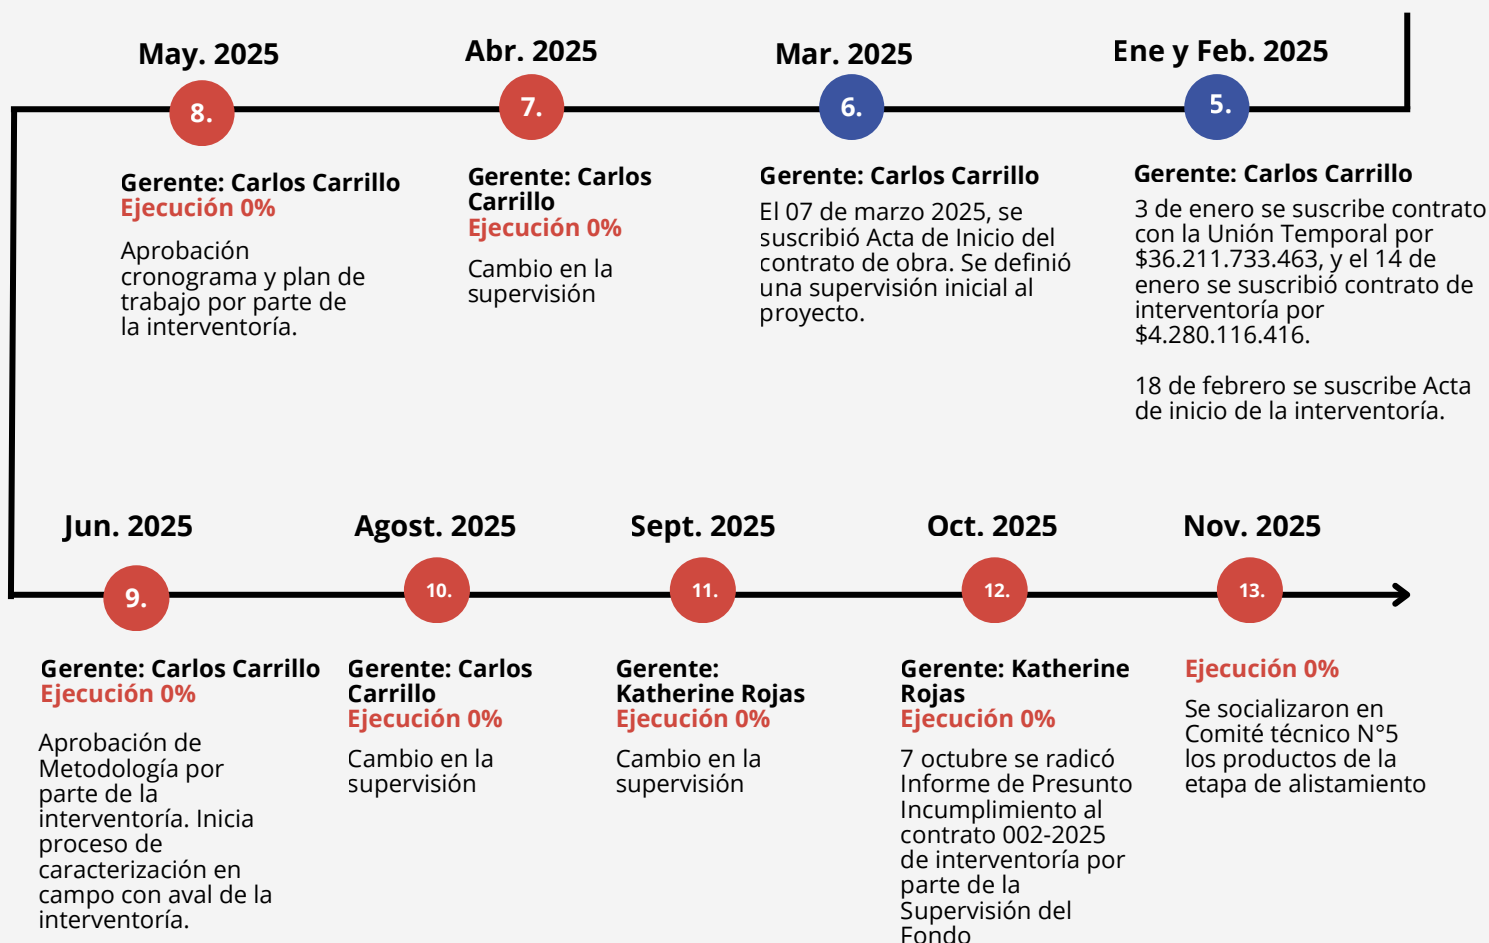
May. 2025

8.

Gerente: Carlos Carrillo
Ejecución 0%

Aprobación cronograma y plan de trabajo por parte de la interventoría.

Abr. 2025

7.

Gerente: Carlos Carrillo
Ejecución 0%

Cambio en la supervisión

Mar. 2025

6.

Gerente: Carlos Carrillo

El 07 de marzo 2025, se suscribió Acta de Inicio del contrato de obra. Se definió una supervisión inicial al proyecto.

Ene y Feb. 2025

5.

Gerente: Carlos Carrillo

3 de enero se suscribe contrato con la Unión Temporal por $36.211.733.463, y el 14 de enero se suscribió contrato de interventoría por $4.280.116.416.

18 de febrero se suscribe Acta de inicio de la interventoría.

Jun. 2025

9.

Gerente: Carlos Carrillo
Ejecución 0%

Aprobación de Metodología por parte de la interventoría. Inicia proceso de caracterización en campo con aval de la interventoría.

Agost. 2025

10.

Gerente: Carlos Carrillo
Ejecución 0%

Cambio en la supervisión

Sept. 2025

11.

Gerente: Katherine Rojas
Ejecución 0%

Cambio en la supervisión

Oct. 2025

12.

Gerente: Katherine Rojas
Ejecución 0%

7 octubre se radicó Informe de Presunto Incumplimiento al contrato 002-2025 de interventoría por parte de la Supervisión del Fondo

Nov. 2025

13.

Ejecución 0%

Se socializaron en Comité técnico N°5 los productos de la etapa de alistamiento